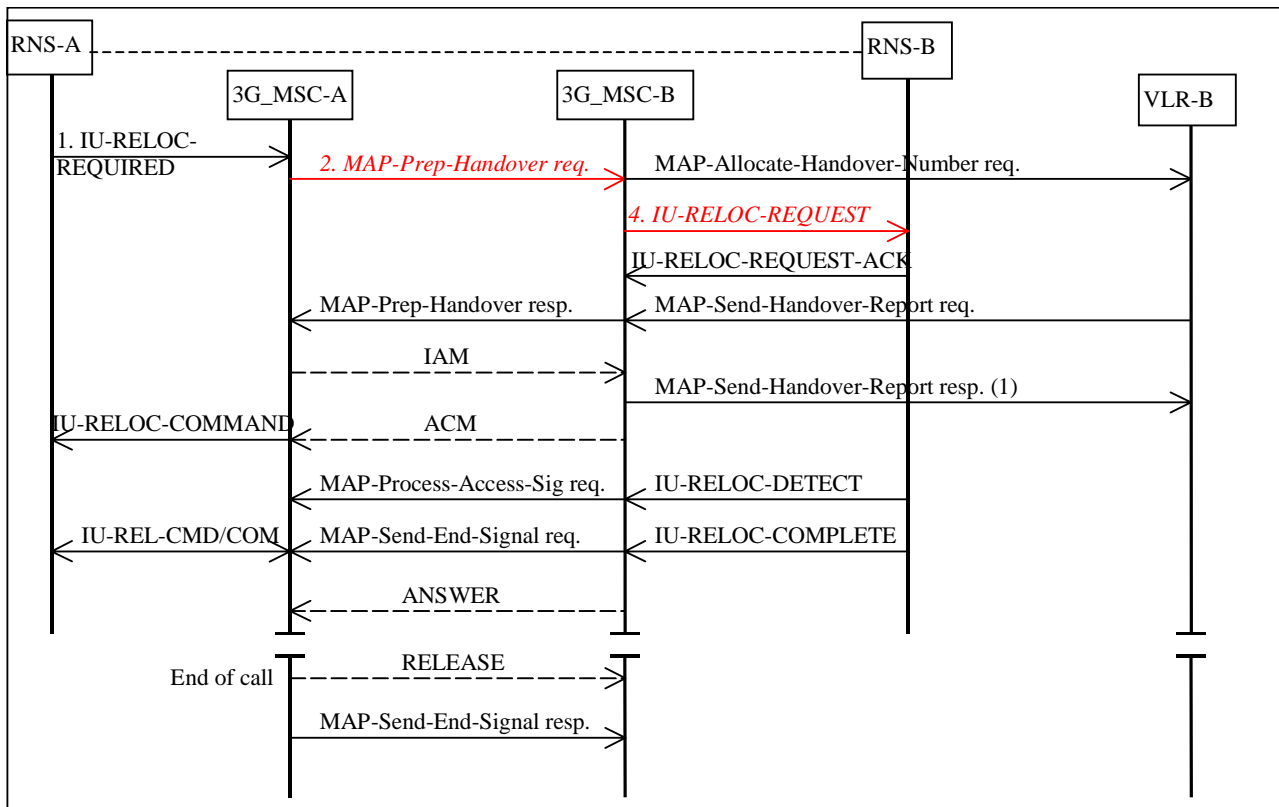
RNS-A

RNS-B

3G_MSC-A

3G_MSC-B

VLR-B

1. IU-RELOC-REQUIRED

2. MAP-Prep-Handover req.

MAP-Allocate-Handover-Number req.

4. IU-RELOC-REQUEST

IU-RELOC-REQUEST-ACK

MAP-Prep-Handover resp.

MAP-Send-Handover-Report req.

IAM

MAP-Send-Handover-Report resp. (1)

IU-RELOC-COMMAND

ACM

MAP-Process-Access-Sig req.

IU-RELOC-DETECT

IU-REL-CMD/COM

MAP-Send-End-Signal req.

IU-RELOC-COMPLETE

ANSWER

RELEASE

End of call

MAP-Send-End-Signal resp.